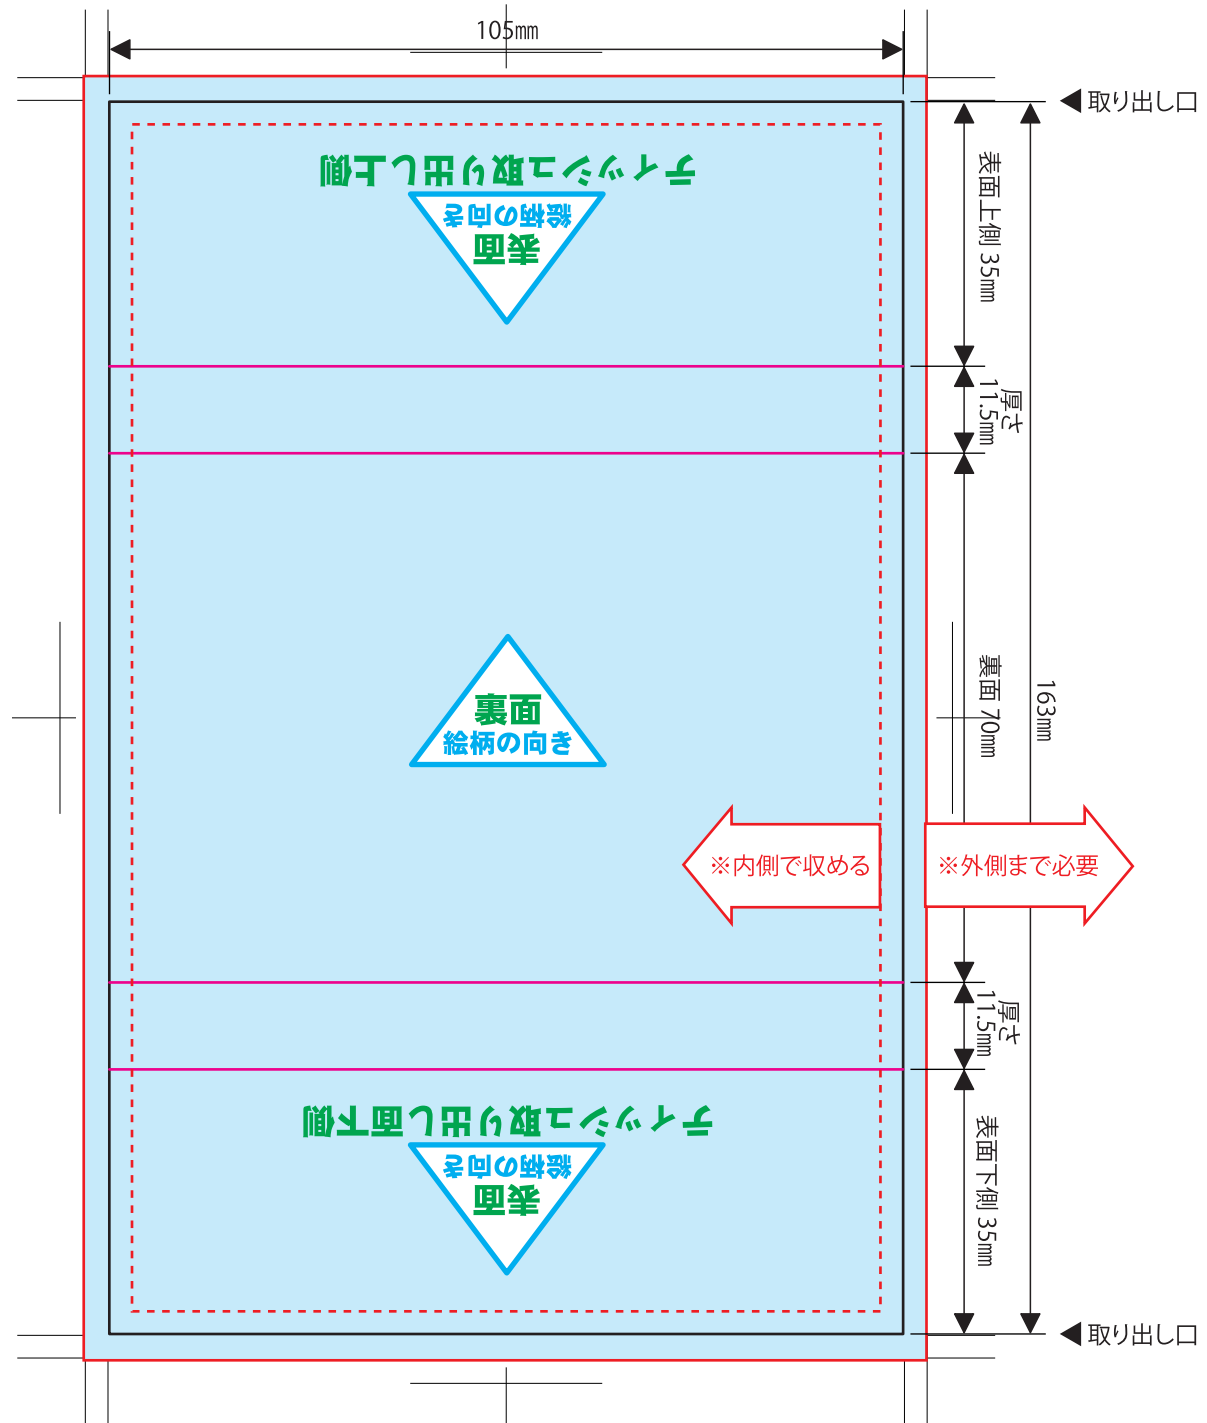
105mm

◀取り出し口

ティッシュ取り出し上側

表面
絵柄の向き

表面上側 35mm

厚さ 11.5mm

裏面
絵柄の向き

裏面 70mm

163mm

※内側で収める

※外側まで必要

厚さ 11.5mm

ティッシュ取り出し面下側

表面
絵柄の向き

表面下側 35mm

◀取り出し口